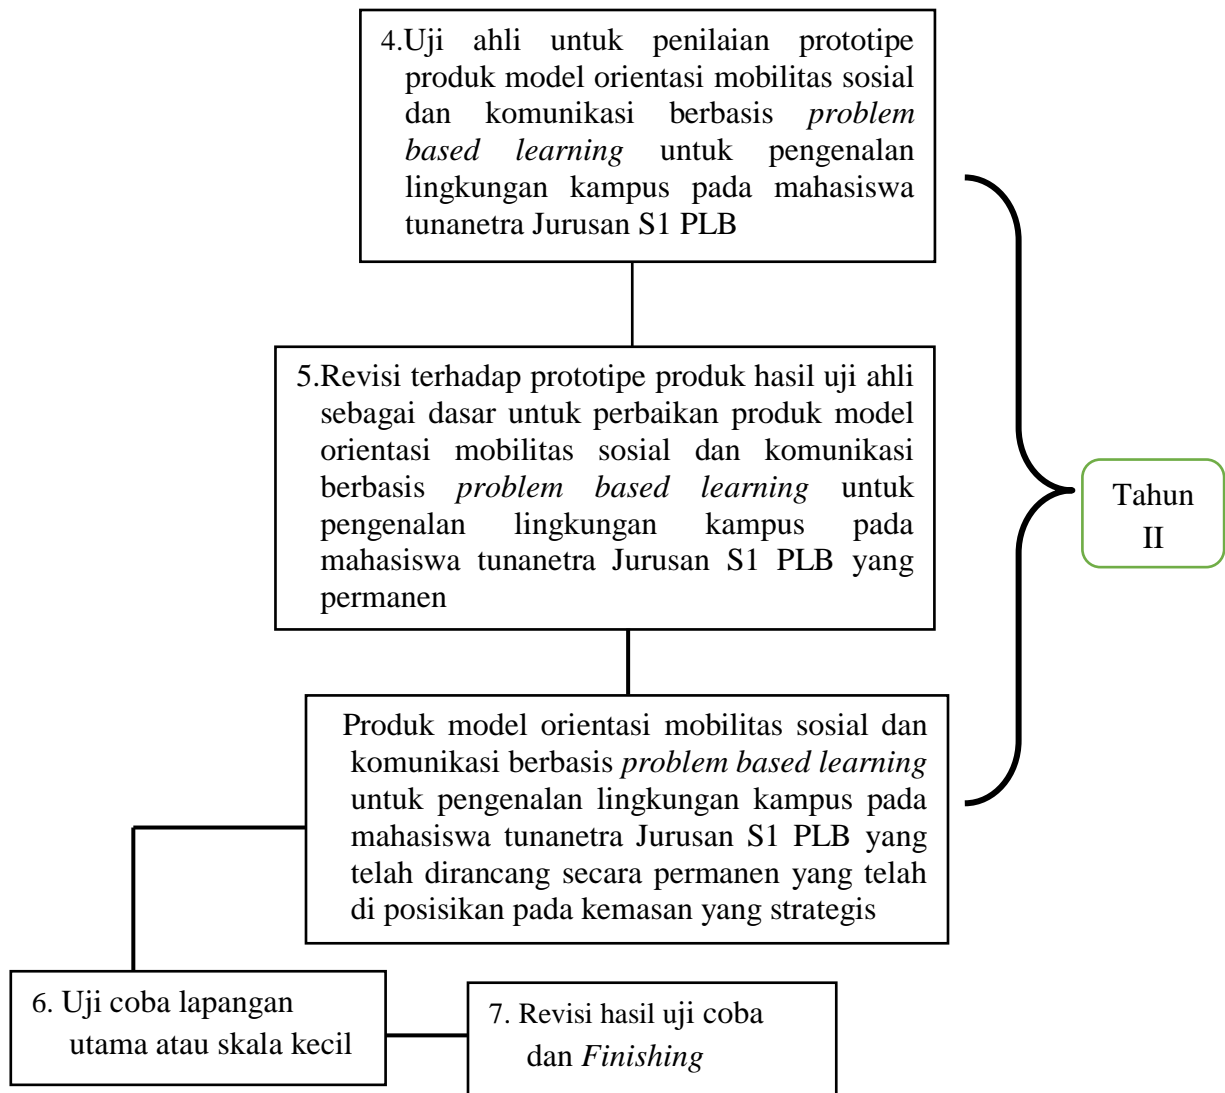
4.Uji ahli untuk penilaian prototipe produk model orientasi mobilitas sosial dan komunikasi berbasis *problem based learning* untuk pengenalan lingkungan kampus pada mahasiswa tunanetra Jurusan S1 PLB

5.Revisi terhadap prototipe produk hasil uji ahli sebagai dasar untuk perbaikan produk model orientasi mobilitas sosial dan komunikasi berbasis *problem based learning* untuk pengenalan lingkungan kampus pada mahasiswa tunanetra Jurusan S1 PLB yang permanen

Tahun II

Produk model orientasi mobilitas sosial dan komunikasi berbasis *problem based learning* untuk pengenalan lingkungan kampus pada mahasiswa tunanetra Jurusan S1 PLB yang telah dirancang secara permanen yang telah di posisikan pada kemasan yang strategis

6. Uji coba lapangan utama atau skala kecil

7. Revisi hasil uji coba dan *Finishing*